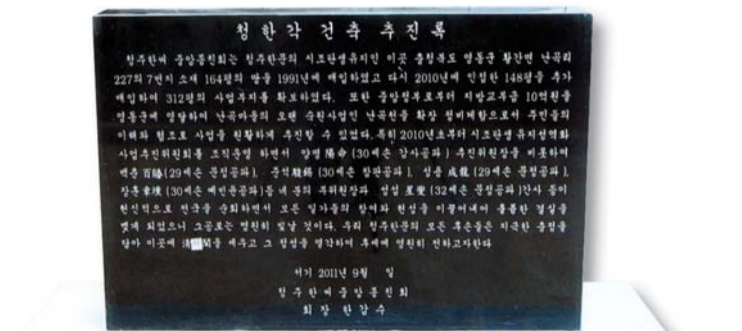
청한각 건축 추진록

청주한씨 중앙종친회는 청주한공의 시조완영유지인 이곳 충청북도 영동군 황간면 난곡리 227의 7번지 소재 164평의 땅을 1991년에 매입하였고 다시 2010년에 인접한 148평을 추가 매입하여 312평의 사업부지를 확보하였다. 또한 중앙정부로부터 지방교부금 10억원을 영동군에 영달하여 난곡마을의 오랜 숙원사업인 난곡천을 확장 정비케함으로서 주민들의 이해와 협조로 사업을 원활하게 추진할 수 있었다. 특히 2010년초부터 시조완영 유지성역화 사업추진위원회를 조직운영 하면서 양범 陽範 (30세손 강사공파) 추진위원장을 비롯하여 백층 百勝 (29세손 문정공파), 승직 勝稷 (29세손 함평공파), 성용 成龍 (29세손 문정공파), 창훈 昌熏 (30세손 백선공파)등 네 종의 추위원장과 성섭 星燮 (32세손 문정공파)간사 등이 헌신적으로 전국을 순회하면서 모든 일가들의 참여와 헌성을 이끌어내어 훌륭한 결실을 맺게 되었으니 그공로는 영원히 잊을 것이다. 우리 청주한씨의 모든 후손들은 지극한 충정을 담아 이곳에 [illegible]각을 세우고 그 정성을 영각하여 후세에 영원히 전하고자한다

서기 2011년 9월 일

청주한씨중앙종친회

회장 한갑수